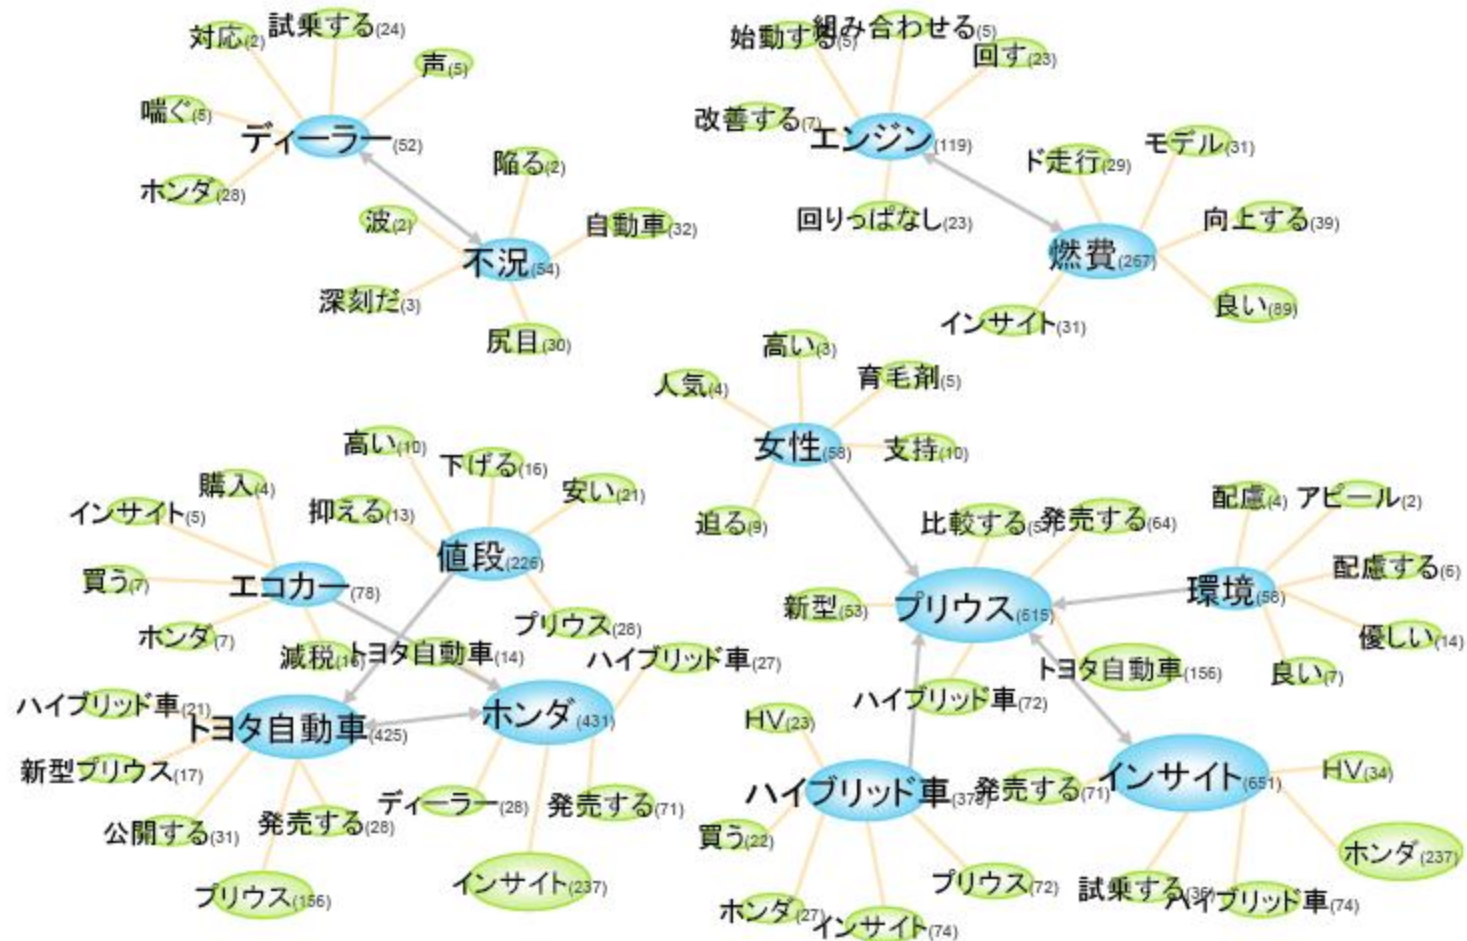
対応(2)
試乗する(24)
声(5)
喘ぐ(5)
ディーラー(52)
ホンダ(28)
陥る(2)
波(2)
自動車(32)
不況(54)
深刻だ(3)
尻目(30)

始動する(5)
組み合わせる(5)
回す(23)
改善する(7)
エンジン(119)
ド走行(29)
モデル(31)
回りっぱなし(23)
向上する(39)
燃費(267)
インサイト(31)
良い(89)

高い(3)
人気(4)
育毛剤(5)
女性(58)
支持(10)
迫る(9)

高い(10)
下げる(16)
購入(4)
安い(21)
インサイト(5)
抑える(13)
値段(226)
買う(7)
エコカー(78)
ホンダ(7)
プリウス(28)
減税(16)
トヨタ自動車(14)
ハイブリッド車(27)
ハイブリッド車(21)
トヨタ自動車(425)
ホンダ(431)
新型プリウス(17)
ディーラー(28)
発売する(71)
公開する(31)
発売する(28)
インサイト(237)
プリウス(156)

比較する(5)
発売する(64)
配慮(4)
アピール(2)
配慮する(6)
新型(53)
プリウス(615)
環境(58)
優しい(14)
トヨタ自動車(156)
良い(7)
ハイブリッド車(72)
HV(23)
ハイブリッド車(378)
発売する(71)
インサイト(651)
HV(34)
買う(22)
ホンダ(237)
プリウス(72)
試乗する(36)
ハイブリッド車(74)
ホンダ(27)
インサイト(74)